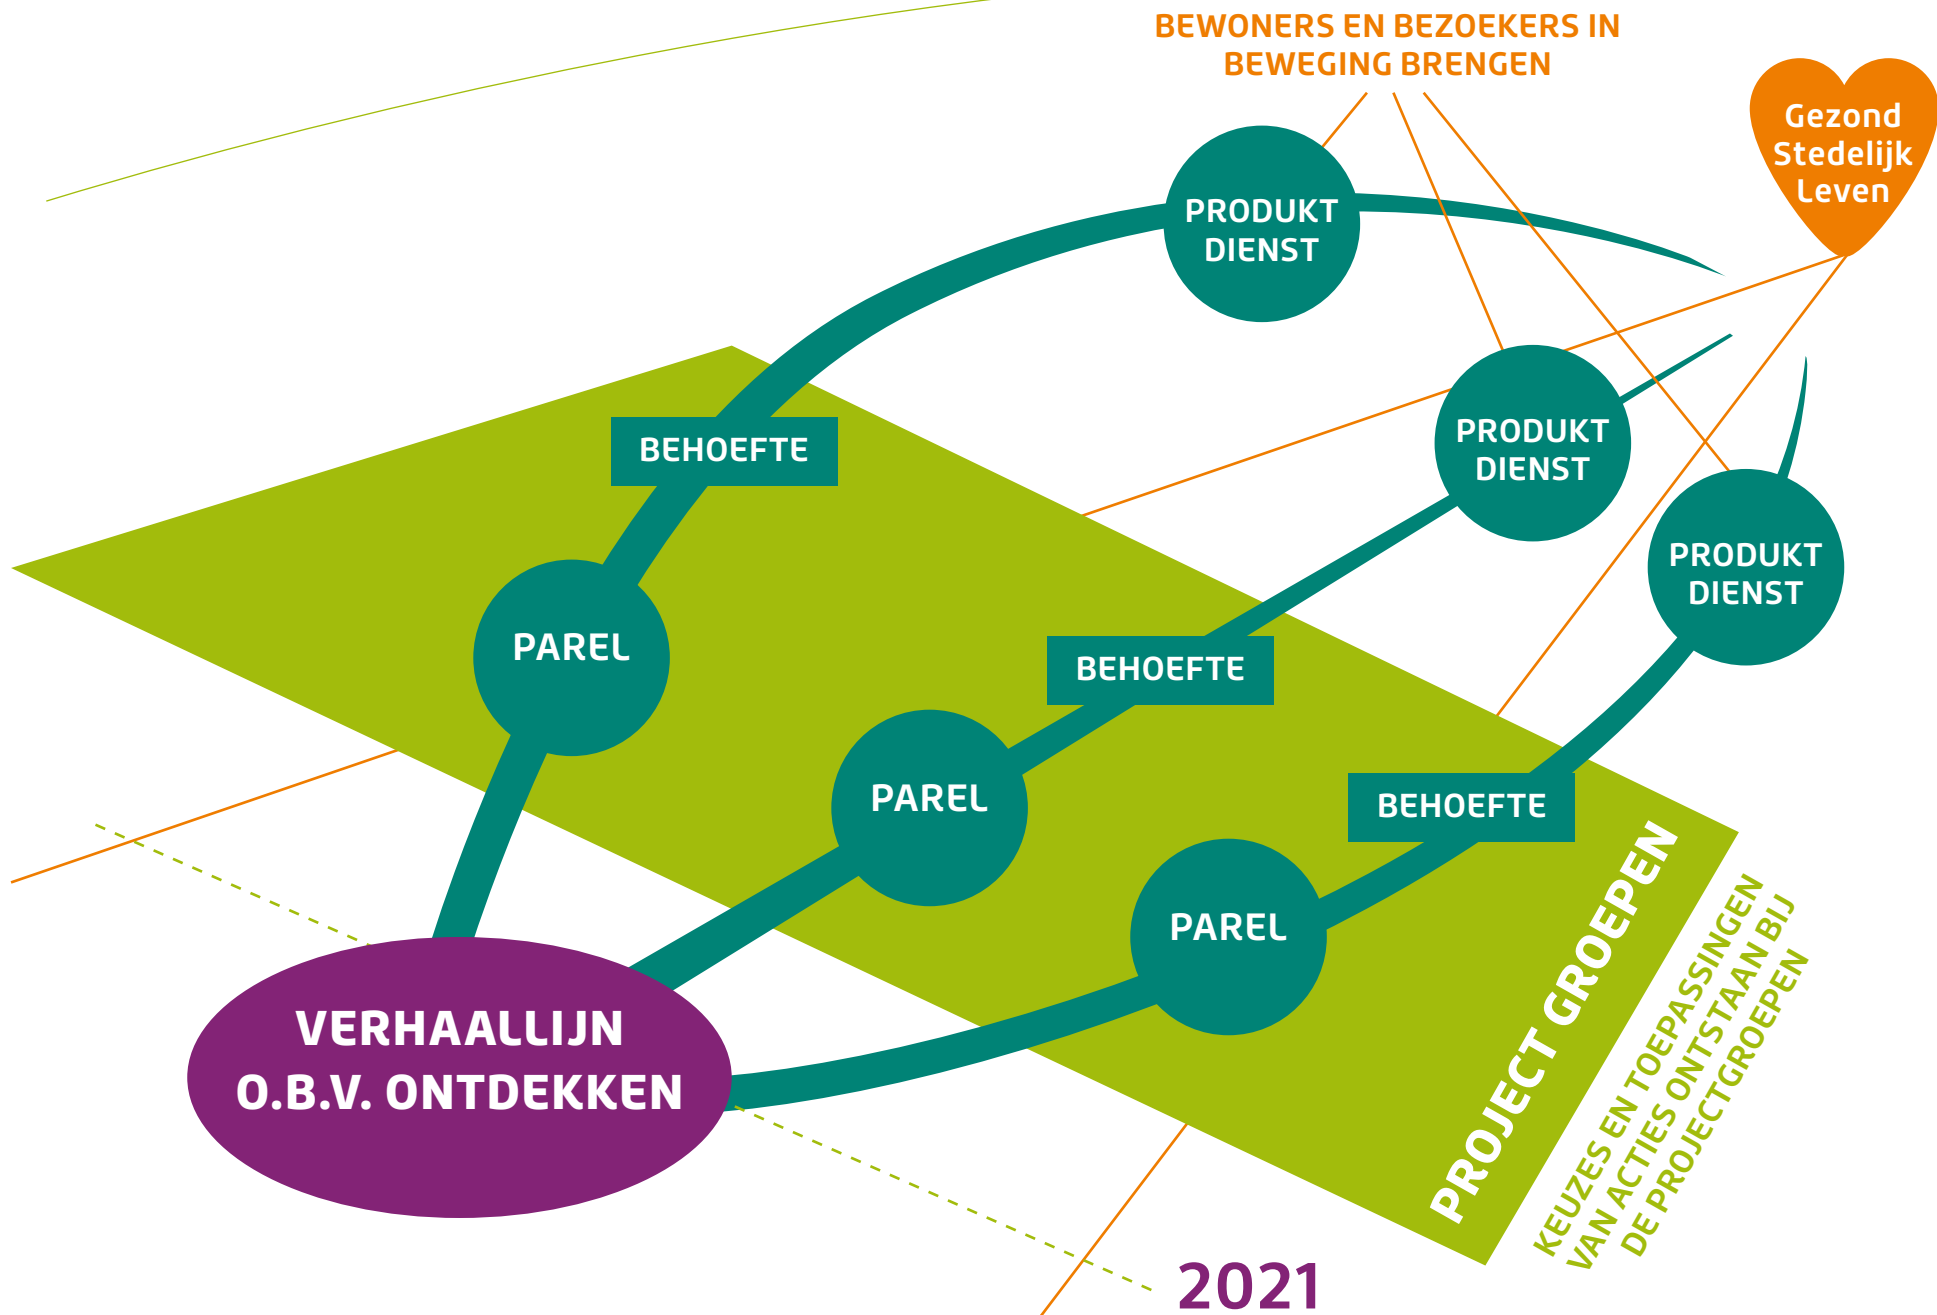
BEWONERS EN BEZOEKERS IN BEWEGING BRENGEN

Gezond Stedelijk Leven

PRODUKT DIENST

PRODUKT DIENST

PRODUKT DIENST

BEHOEFTE

PAREL

BEHOEFTE

PAREL

BEHOEFTE

PAREL

VERHAALLIJN O.B.V. ONTDEKKEN

PROJECT GROEPEN

KEUZES EN TOEPASSINGEN VAN ACTIES ONTSTAAN BIJ DE PROJECTGROEPEN

2021